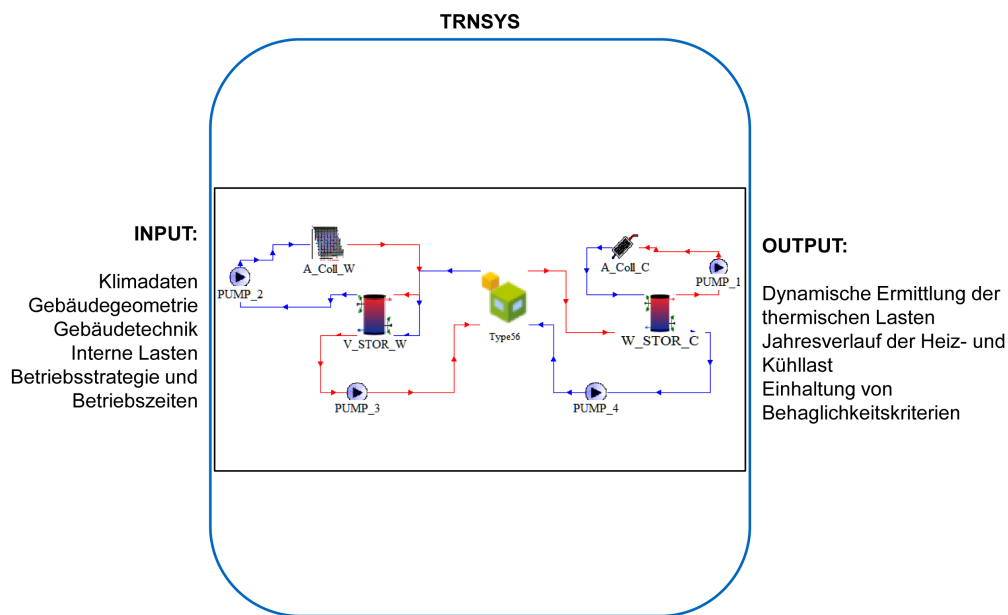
TRNSYS

INPUT:

Klimadaten
Gebäudegeometrie
Gebäudetechnik
Interne Lasten
Betriebsstrategie und Betriebszeiten

A_Coll_W
PUMP_2
V_STOR_W
PUMP_3
Type56
A_Coll_C
PUMP_1
W_STOR_C
PUMP_4

OUTPUT:

Dynamische Ermittlung der thermischen Lasten
Jahresverlauf der Heiz- und Kühllast
Einhaltung von Behaglichkeitskriterien